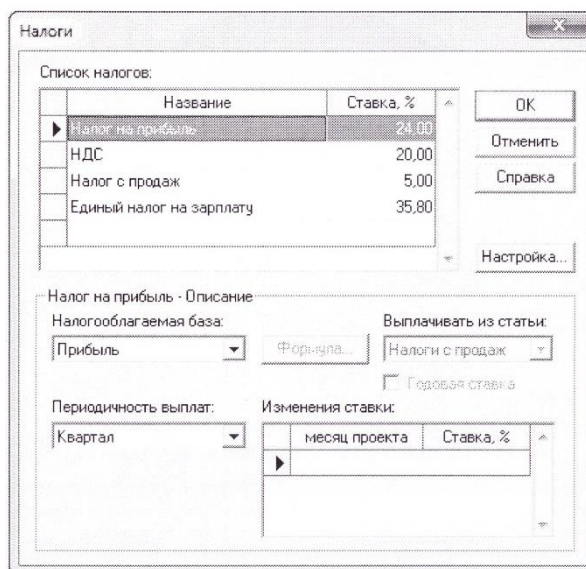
Налоги

Список налогов:

| Название | Ставка, % |
|---|---|
| Налог на прибыль | 24,00 |
| НДС | 20,00 |
| Налог с продаж | 5,00 |
| Единый налог на зарплату | 35,80 |

OK

Отменить

Справка

Настройка...

Налог на прибыль - Описание

Налогооблагаемая база:

Прибыль

Формула...

Выплачивать из статьи:

Налоги с продаж

Годовая ставка

Периодичность выплат:

Квартал

Изменения ставки:

| месяц проекта | Ставка, % |
|---|---|
| | |